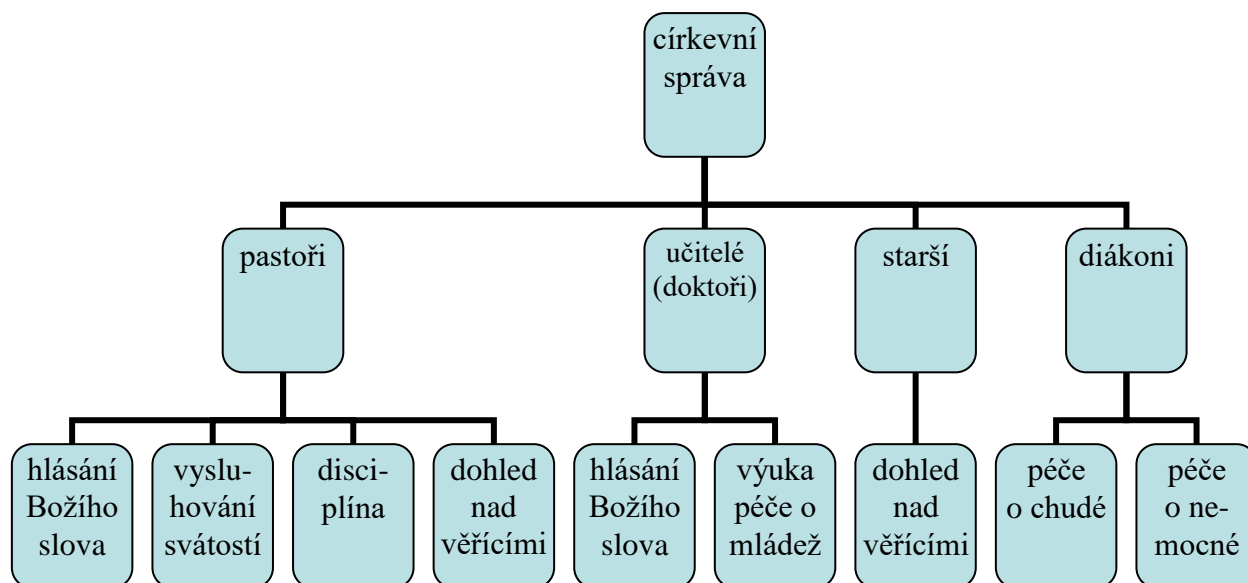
církevní správa

pastoři

učitelé (doktoři)

starší

diákoni

hlásání Božího slova

vysluhování svátostí

disciplína

dohled nad věřícími

hlásání Božího slova

výuka péče o mládež

dohled nad věřícími

péče o chudé

péče o nemocné